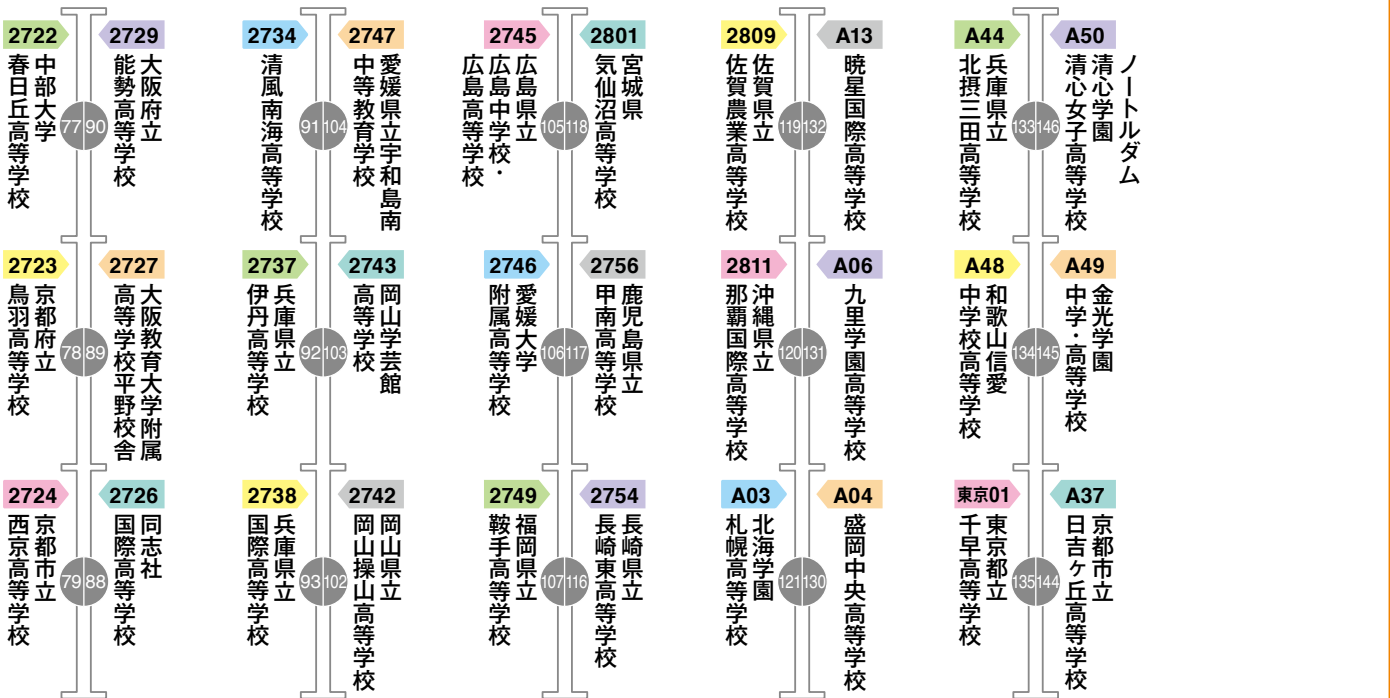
2722 中部大学 春日丘高等学校
77 90
2729 大阪府立 能勢高等学校

2734 清風南海高等学校
91 104
2747 愛媛県立宇和島南 中等教育学校

2745 広島県立 広島中学校・ 広島高等学校
105 118
2801 宮城県 気仙沼高等学校

2809 佐賀県立 佐賀農業高等学校
119 132
A13 暁星国際高等学校

A44 兵庫県立 北摂三田高等学校
133 146
A50 清心学園 清心女子高等学校
ノートルダム

2723 京都府立 鳥羽高等学校
78 89
2727 大阪教育大学附属 高等学校平野校舎

2737 兵庫県立 伊丹高等学校
92 103
2743 岡山学芸館 高等学校

2746 愛媛大学 附属高等学校
106 117
2756 鹿児島県立 甲南高等学校

2811 沖縄県立 那覇国際高等学校
120 131
A06 九里学園高等学校

A48 和歌山信愛 中学校高等学校
134 145
A49 金光学園 中学・高等学校

2724 京都市立 西京高等学校
79 88
2726 同志社 国際高等学校

2738 兵庫県立 国際高等学校
93 102
2742 岡山県立 岡山操山高等学校

2749 福岡県立 鞍手高等学校
107 116
2754 長崎県立 長崎東高等学校

A03 北海学園 札幌高等学校
121 130
A04 盛岡中央高等学校

東京01 東京都立 千早高等学校
135 144
A37 京都市立 日吉ヶ丘高等学校